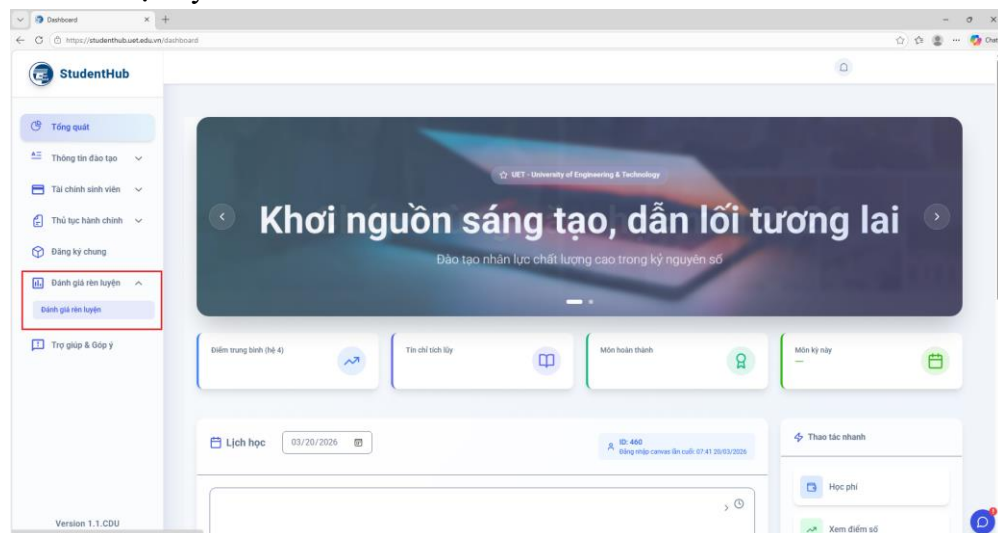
Dashboard

https://studenthub.uet.edu.vn/dashboard

StudentHub

Tổng quát
Thông tin đào tạo
Tài chính sinh viên
Thủ tục hành chính
Đăng ký chung
Đánh giá rèn luyện
Đánh giá rèn luyện
Trợ giúp & Góp ý

Version 1.1.CDU

UET - University of Engineering & Technology

Khơi nguồn sáng tạo, dẫn lối tương lai

Đào tạo nhân lực chất lượng cao trong kỷ nguyên số

Điểm trung bình (hệ 4)

Tín chỉ tích lũy

Môn hoàn thành

Môn kỳ này
—

Lịch học 03/20/2026

ID: 460
Đăng nhập canvas lần cuối: 07:41 20/03/2026

Thao tác nhanh

Học phí

Xem điểm số